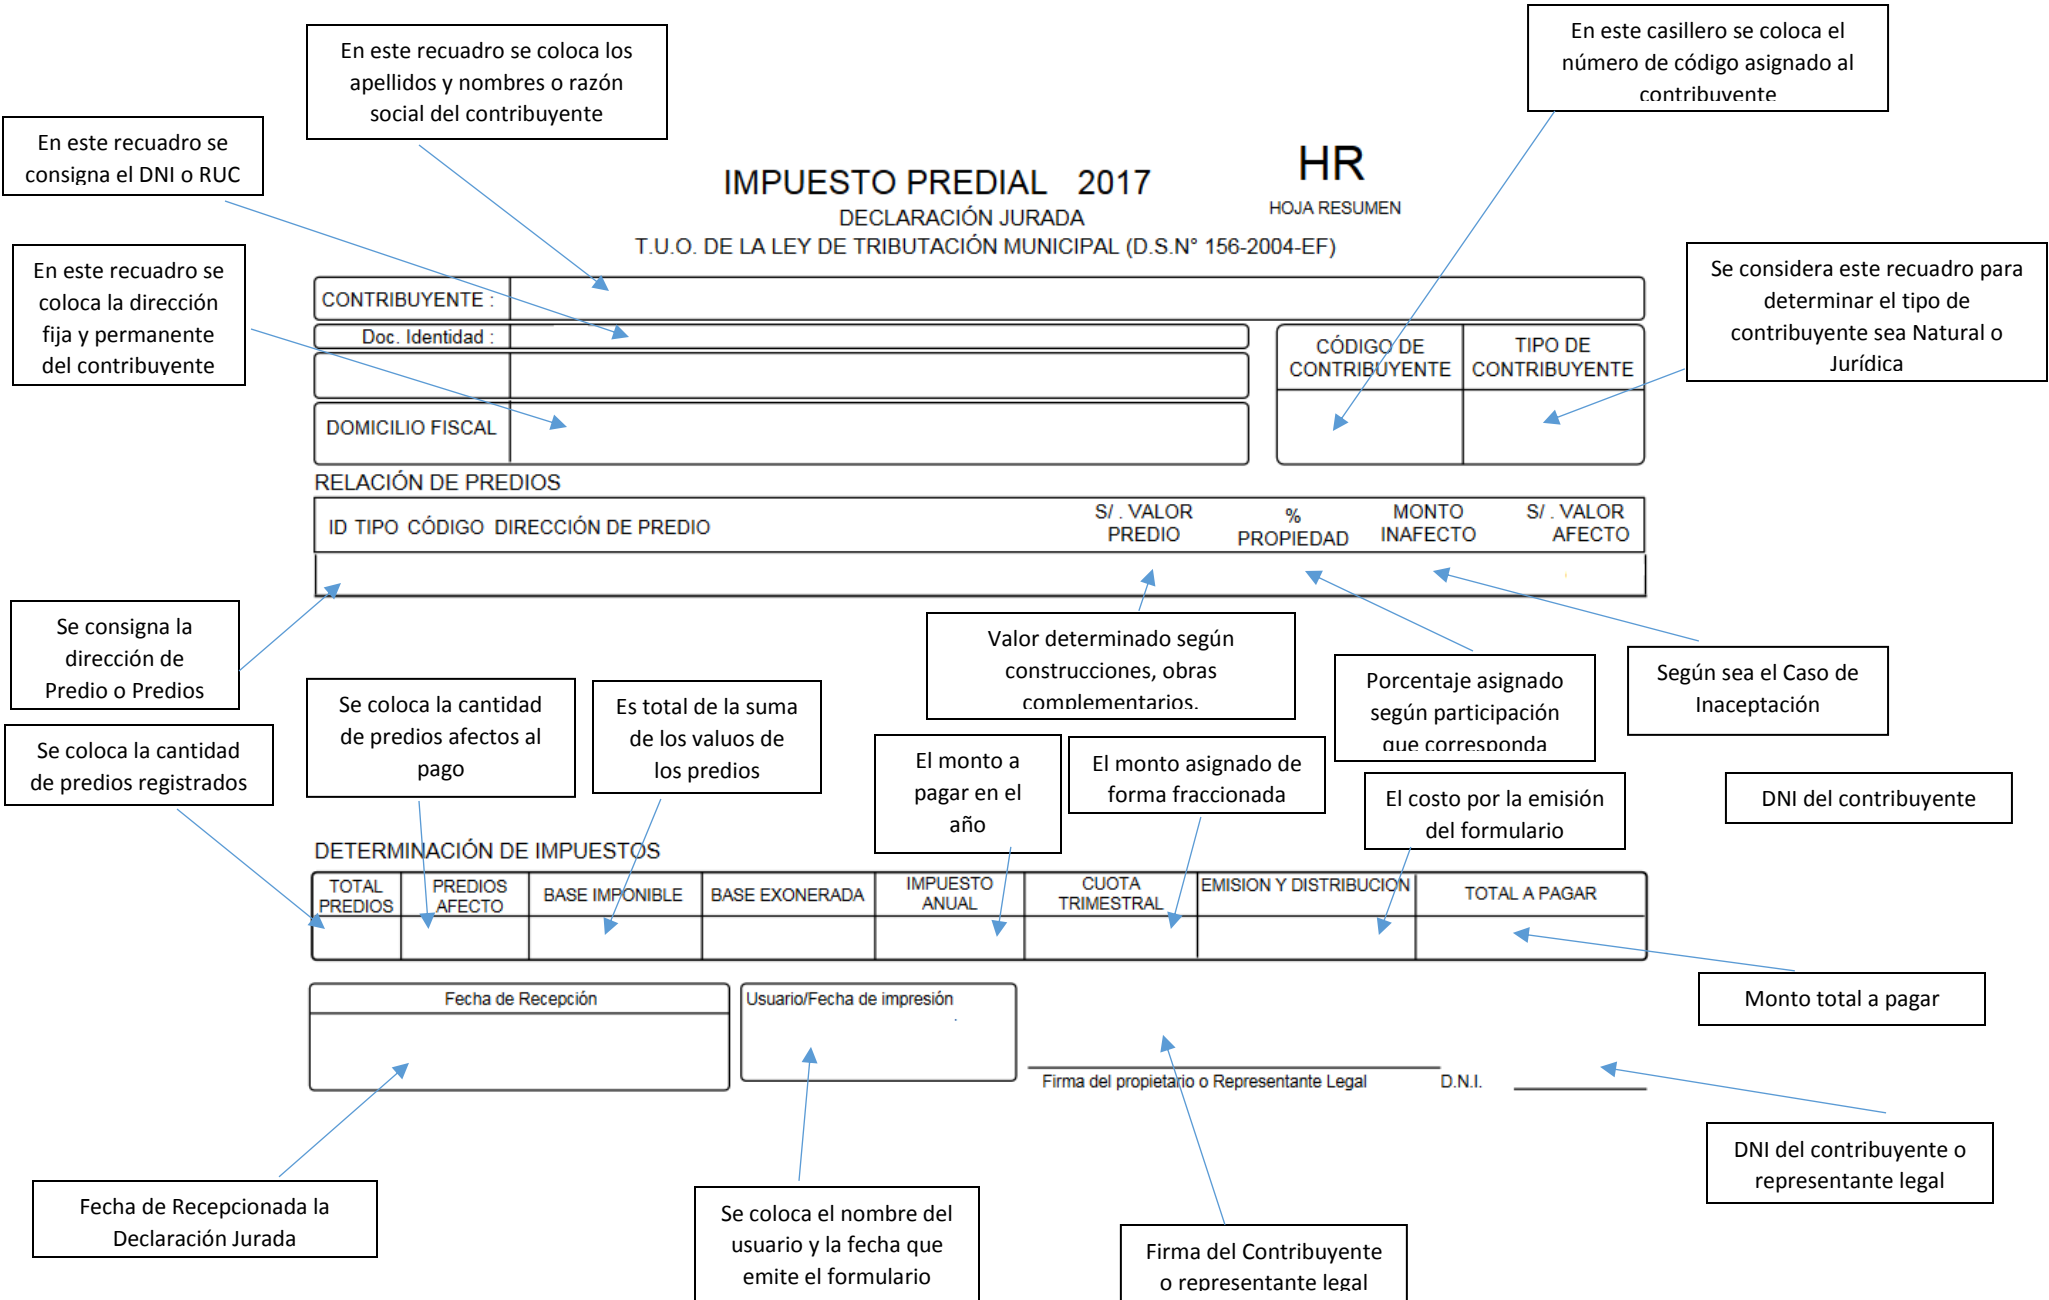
En este recuadro se coloca los apellidos y nombres o razón social del contribuyente

En este casillero se coloca el número de código asignado al contribuyente

En este recuadro se consigna el DNI o RUC

IMPUESTO PREDIAL 2017

HR

HOJA RESUMEN

DECLARACIÓN JURADA

T.U.O. DE LA LEY DE TRIBUTACIÓN MUNICIPAL (D.S.N° 156-2004-EF)

En este recuadro se coloca la dirección fija y permanente del contribuyente

Se considera este recuadro para determinar el tipo de contribuyente sea Natural o Jurídica

CONTRIBUYENTE :

Doc. Identidad :

CÓDIGO DE CONTRIBUYENTE

TIPO DE CONTRIBUYENTE

DOMICILIO FISCAL

RELACIÓN DE PREDIOS

| ID TIPO CÓDIGO DIRECCIÓN DE PREDIO | S/ . VALOR PREDIO | % PROPIEDAD | MONTO INAFECTO | S/ . VALOR AFECTO |
|---|---|---|---|---|
| | | | | |

Se consigna la dirección de Predio o Predios

Valor determinado según construcciones, obras complementarios.

Porcentaje asignado según participación que corresponda

Según sea el Caso de Inaceptación

Se coloca la cantidad de predios registrados

Se coloca la cantidad de predios afectos al pago

Es total de la suma de los valuos de los predios

El monto a pagar en el año

El monto asignado de forma fraccionada

El costo por la emisión del formulario

DNI del contribuyente

DETERMINACIÓN DE IMPUESTOS

| TOTAL PREDIOS | PREDIOS AFECTO | BASE IMPONIBLE | BASE EXONERADA | IMPUESTO ANUAL | CUOTA TRIMESTRAL | EMISION Y DISTRIBUCION | TOTAL A PAGAR |
|---|---|---|---|---|---|---|---|
| | | | | | | | |

Fecha de Recepción

Usuario/Fecha de impresión

Monto total a pagar

Firma del propietario o Representante Legal

D.N.I.

DNI del contribuyente o representante legal

Fecha de Recepcionada la Declaración Jurada

Se coloca el nombre del usuario y la fecha que emite el formulario

Firma del Contribuyente o representante legal